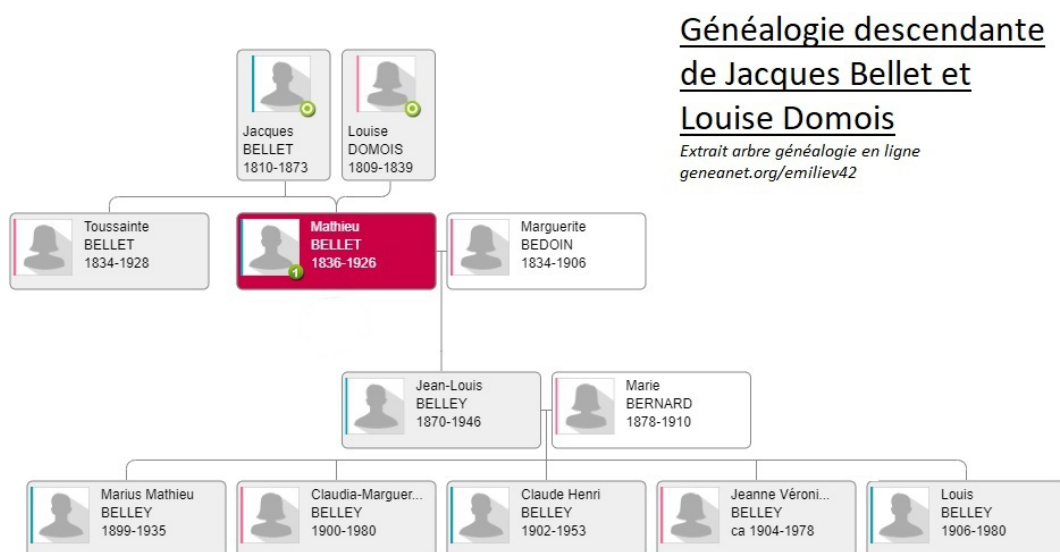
Généalogie descendante de Jacques Bellet et Louise Domois

Extrait arbre généalogie en ligne geneanet.org/emiliev42

Jacques BELLET 1810-1873

Louise DOMOIS 1809-1839

Toussainte BELLET 1834-1928

1

Mathieu BELLET 1836-1926

Marguerite BEDOIN 1834-1906

Jean-Louis BELLEY 1870-1946

Marie BERNARD 1878-1910

Marius Mathieu BELLEY 1899-1935

Claudia-Marguer... BELLEY 1900-1980

Claude Henri BELLEY 1902-1953

Jeanne Véroni... BELLEY ca 1904-1978

Louis BELLEY 1906-1980